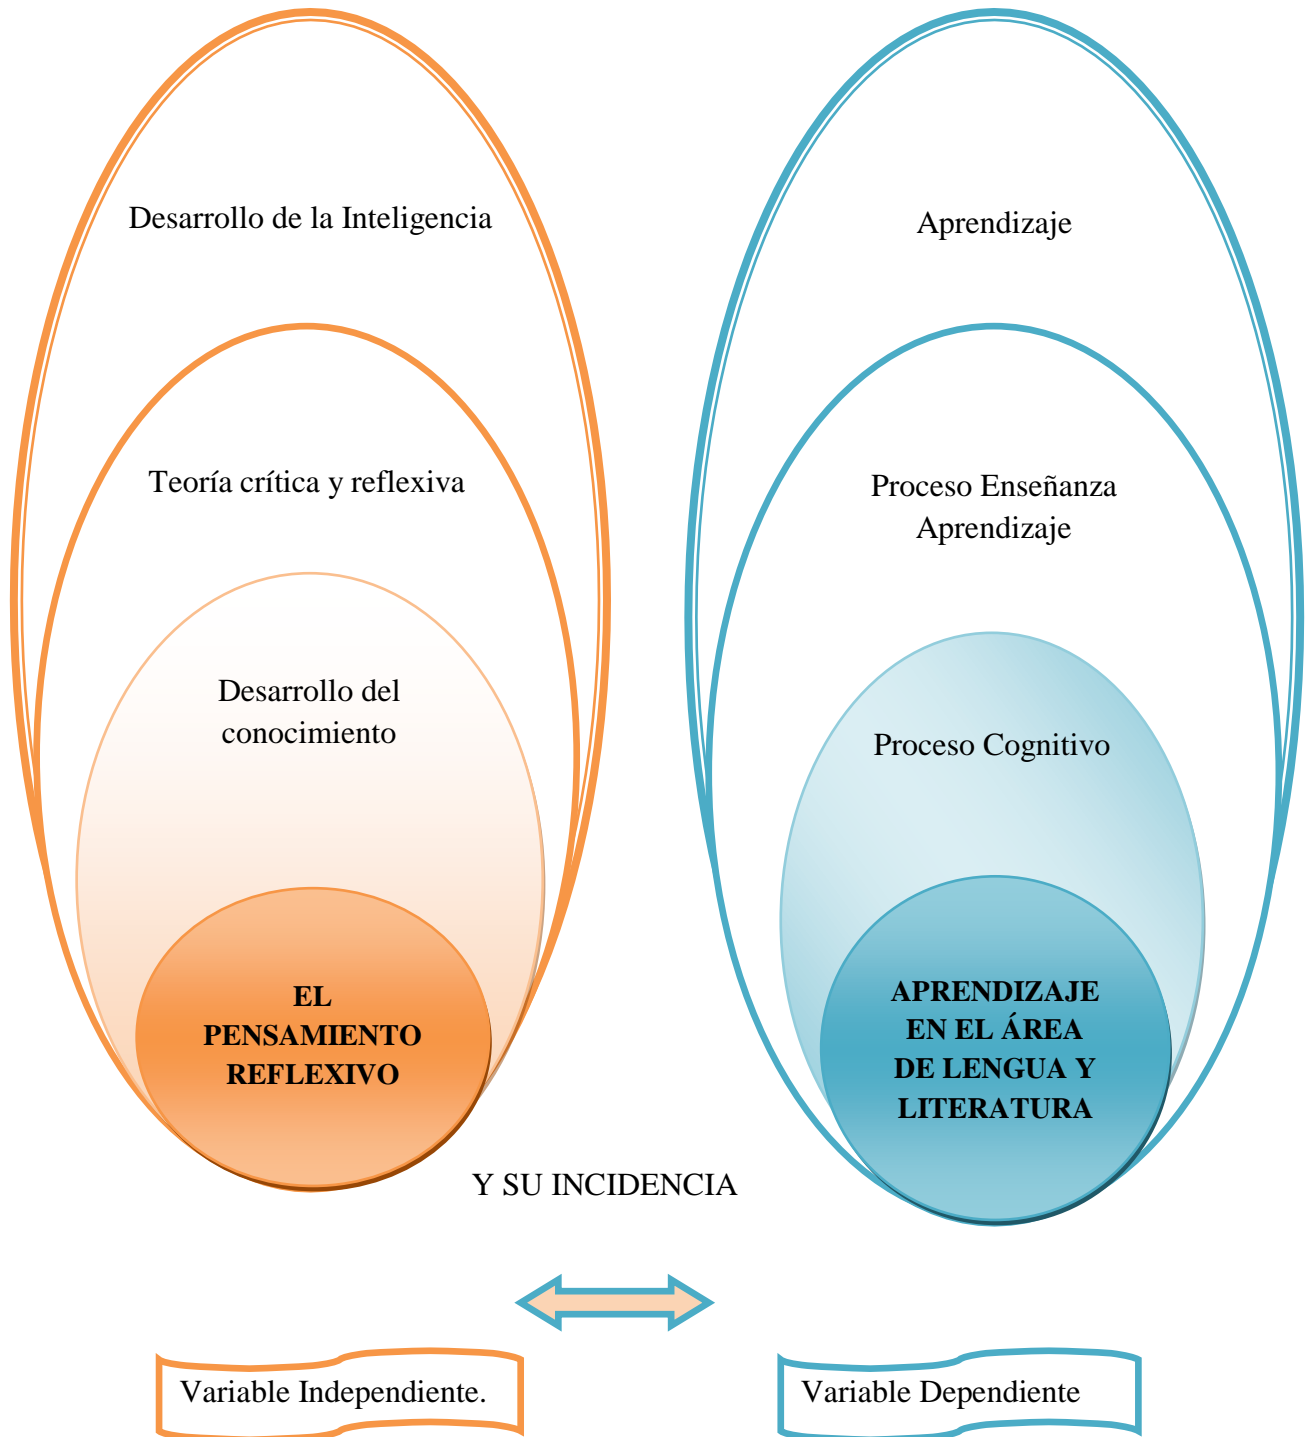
Desarrollo de la Inteligencia

Teoría crítica y reflexiva

Desarrollo del conocimiento

EL PENSAMIENTO REFLEXIVO

Aprendizaje

Proceso Enseñanza Aprendizaje

Proceso Cognitivo

APRENDIZAJE EN EL ÁREA DE LENGUA Y LITERATURA

Y SU INCIDENCIA

Variable Independiente.

Variable Dependiente